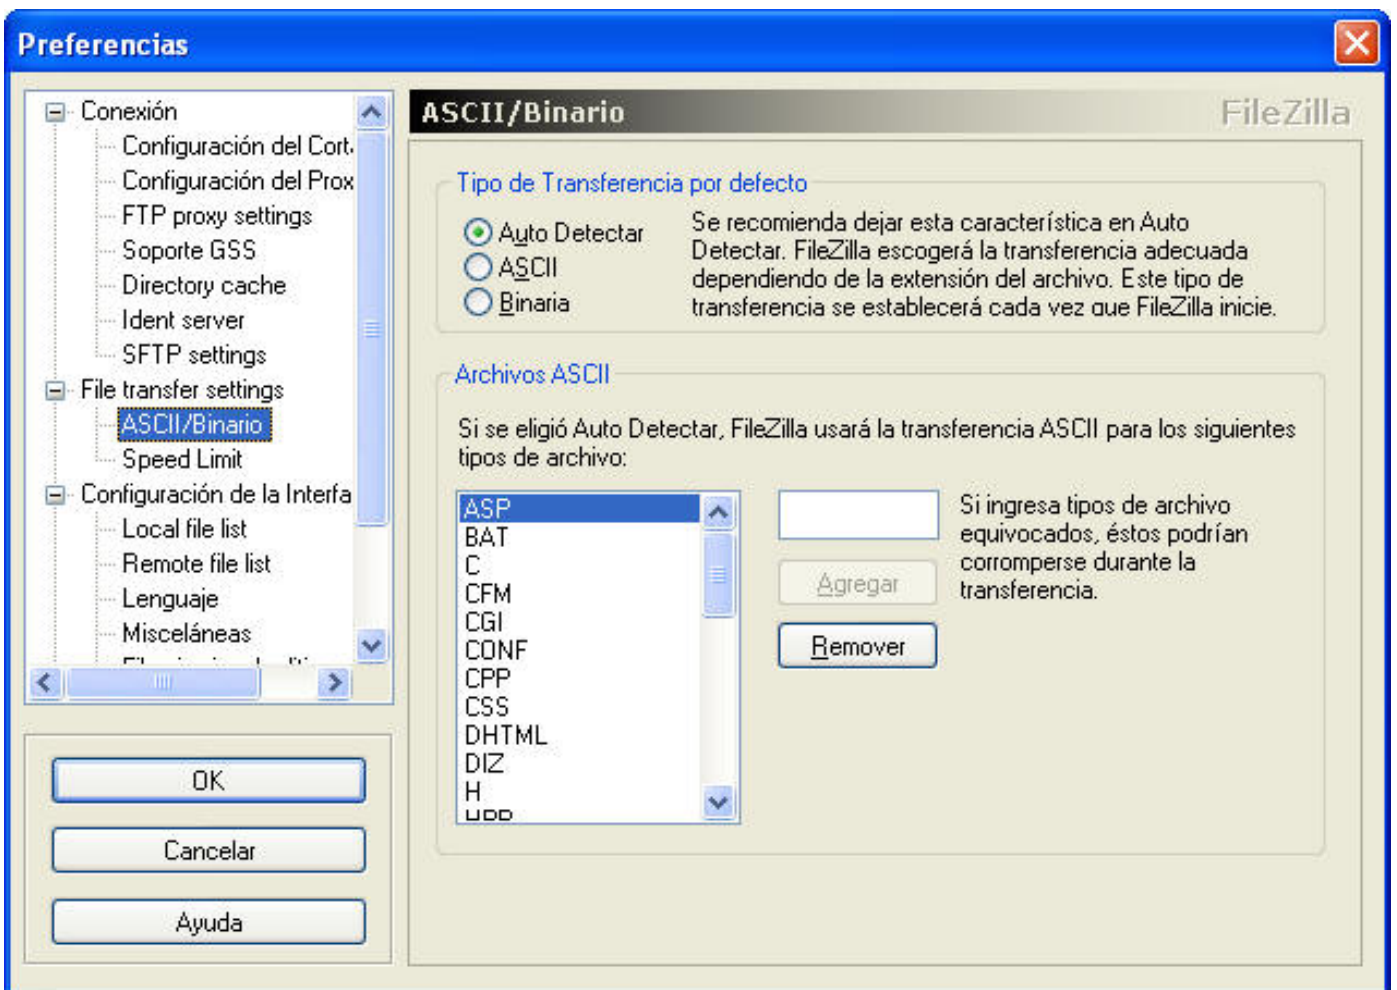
Preferencias

Conexión
Configuración del Cort
Configuración del Prox
FTP proxy settings
Soporte GSS
Directory cache
Ident server
SFTP settings
File transfer settings
ASCII/Binario
Speed Limit
Configuración de la Interfa
Local file list
Remote file list
Lenguaje
Misceláneas
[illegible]

OK
Cancelar
Ayuda

ASCII/Binario FileZilla

Tipo de Transferencia por defecto

Auto Detectar
ASCII
Binaria

Se recomienda dejar esta característica en Auto Detectar. FileZilla escogerá la transferencia adecuada dependiendo de la extensión del archivo. Este tipo de transferencia se establecerá cada vez que FileZilla inicie.

Archivos ASCII

Si se eligió Auto Detectar, FileZilla usará la transferencia ASCII para los siguientes tipos de archivo:

ASP
BAT
C
CFM
CGI
CONF
CPP
CSS
DHTML
DIZ
H
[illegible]

Agregar
Remover

Si ingresa tipos de archivo equivocados, éstos podrían corromperse durante la transferencia.